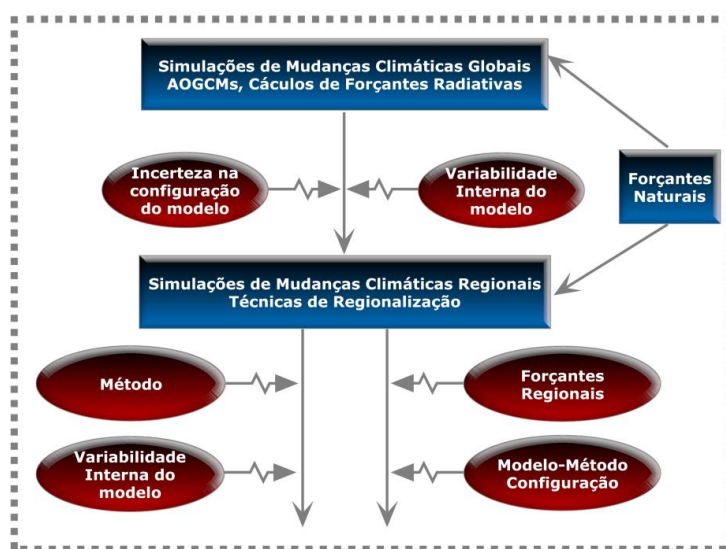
Simulações de Mudanças Climáticas Globais
AOGCMs, Cáculos de Forçantes Radiativas

Incerteza na configuração do modelo

Variabilidade Interna do modelo

Forçantes Naturais

Simulações de Mudanças Climáticas Regionais
Técnicas de Regionalização

Método

Forçantes Regionais

Variabilidade Interna do modelo

Modelo-Método Configuração